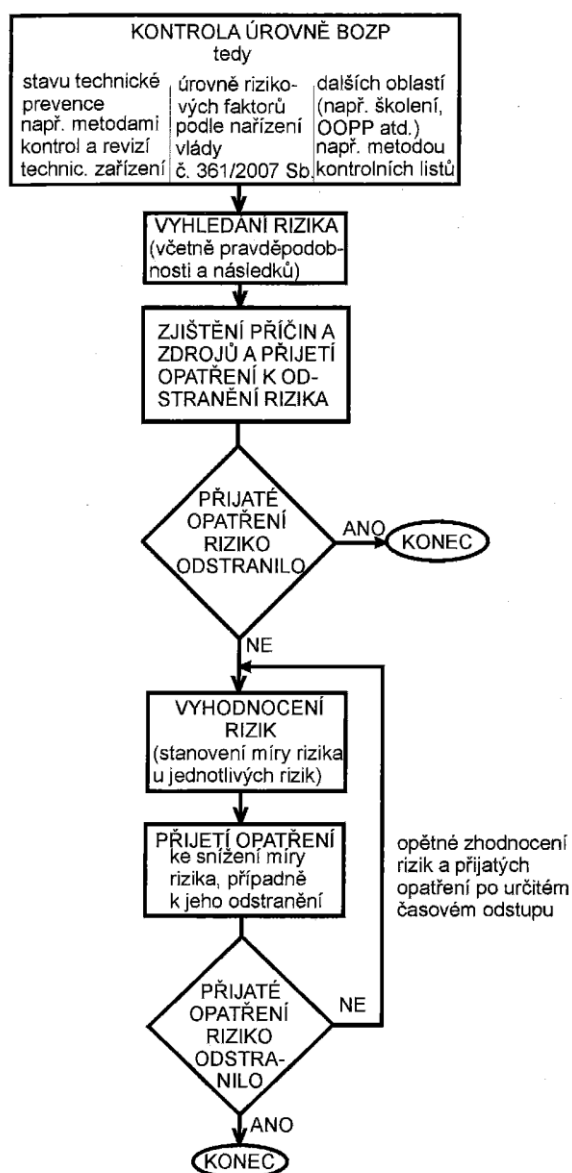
KONTROLA ÚROVNĚ BOZP
tedy

| stavu technické prevence např. metodami kontrol a revizí technic. zařízení | úrovně rizikových faktorů podle nařízení vlády č. 361/2007 Sb. | dalších oblastí (např. školení, OOPP atd.) např. metodou kontrolních listů |
|---|---|---|

VYHLEDÁNÍ RIZIKA (včetně pravděpodobnosti a následků)

ZJIŠTĚNÍ PŘÍČIN A ZDROJŮ A PŘIJETÍ OPATŘENÍ K ODSTRANĚNÍ RIZIKA

PŘIJATÉ OPATŘENÍ RIZIKO ODSTRANILO

ANO

KONEC

NE

VYHODNOCENÍ RIZIK (stanovení míry rizika u jednotlivých rizik)

PŘIJETÍ OPATŘENÍ ke snížení míry rizika, případně k jeho odstranění

opětné zhodnocení rizik a přijatých opatření po určitém časovém odstupu

PŘIJATÉ OPATŘENÍ RIZIKO ODSTRANILO

NE

ANO

KONEC